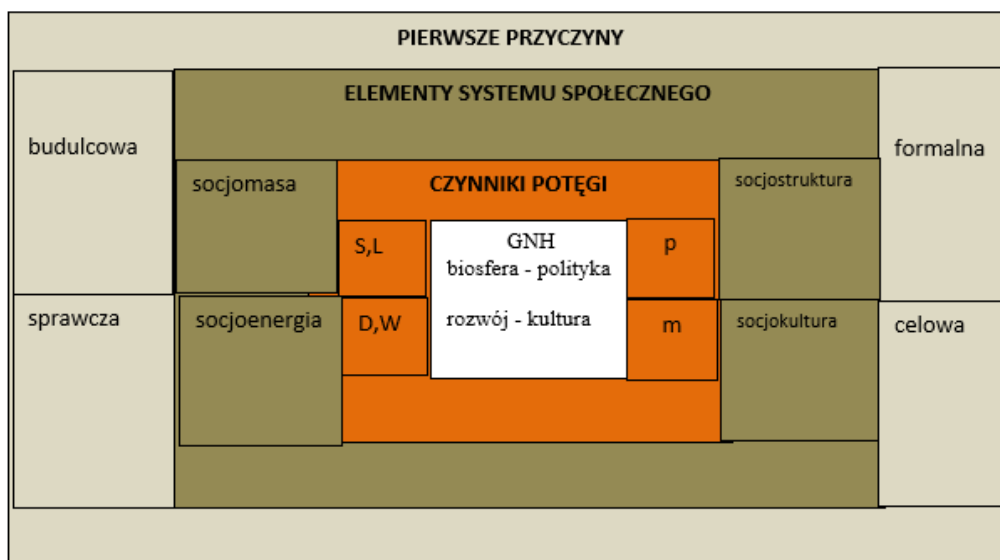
PIERWSZE PRZYCZYNY

ELEMENTY SYSTEMU SPOŁECZNEGO

budulcowa

socjomasa

CZYNNIKI POTĘGI

socjostruktura

formalna

S,L

GNH
biosfera - polityka

rozwój - kultura

p

sprawcza

socjoenergia

D,W

m

socjokultura

celowa